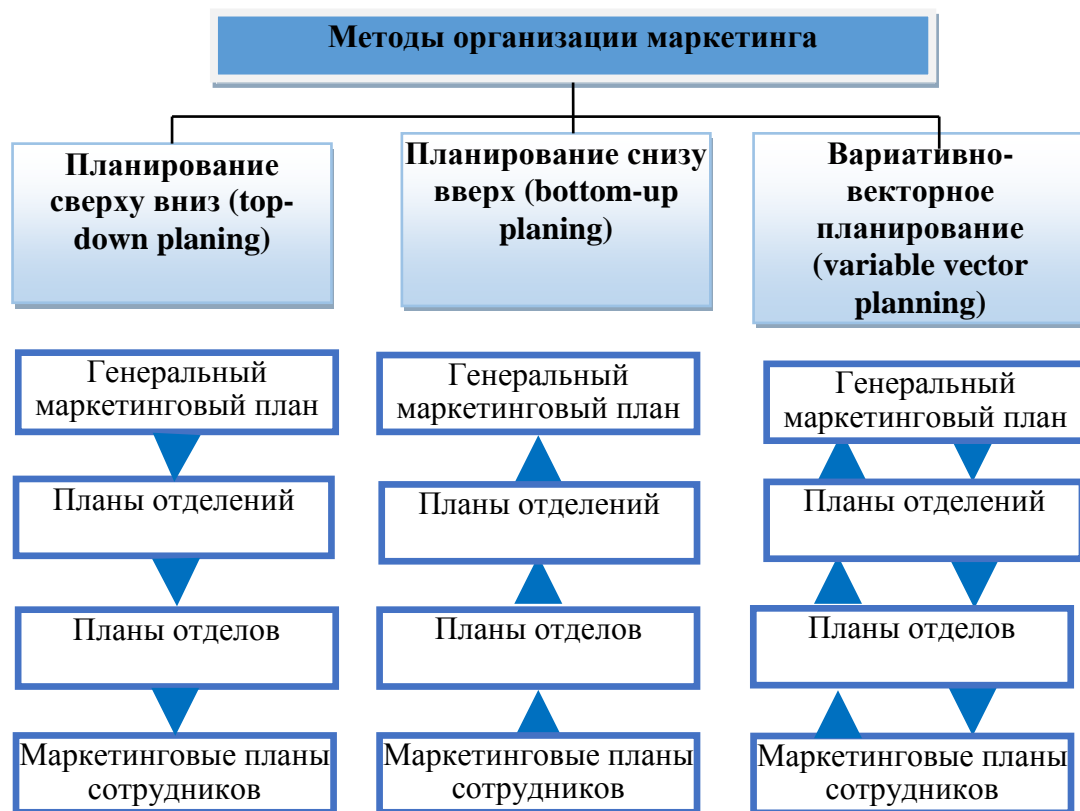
Методы организации маркетинга

Планирование сверху вниз (top-down planing)

Генеральный маркетинговый план

Планы отделений

Планы отделов

Маркетинговые планы сотрудников

Планирование снизу вверх (bottom-up planing)

Генеральный маркетинговый план

Планы отделений

Планы отделов

Маркетинговые планы сотрудников

Вариативно-векторное планирование (variable vector planning)

Генеральный маркетинговый план

Планы отделений

Планы отделов

Маркетинговые планы сотрудников